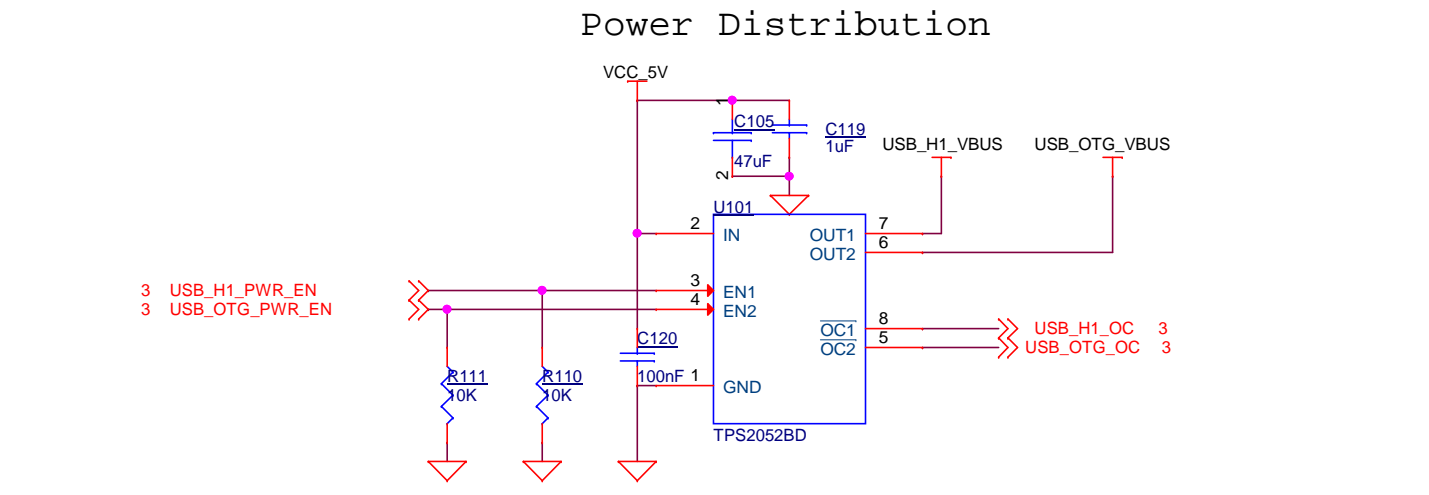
Power Distribution

VCC_5V

1

C105

C119
1uF

2
47uF

USB_H1_VBUS

USB_OTG_VBUS

U101

2 IN

OUT1 7

OUT2 6

3 USB_H1_PWR_EN

3 USB_OTG_PWR_EN

3 EN1

4 EN2

$\overline{OC1}$ 8

$\overline{OC2}$ 5

USB_H1_OC 3

USB_OTG_OC 3

C120

100nF 1 GND

R111
10K

R110
10K

TPS2052BD